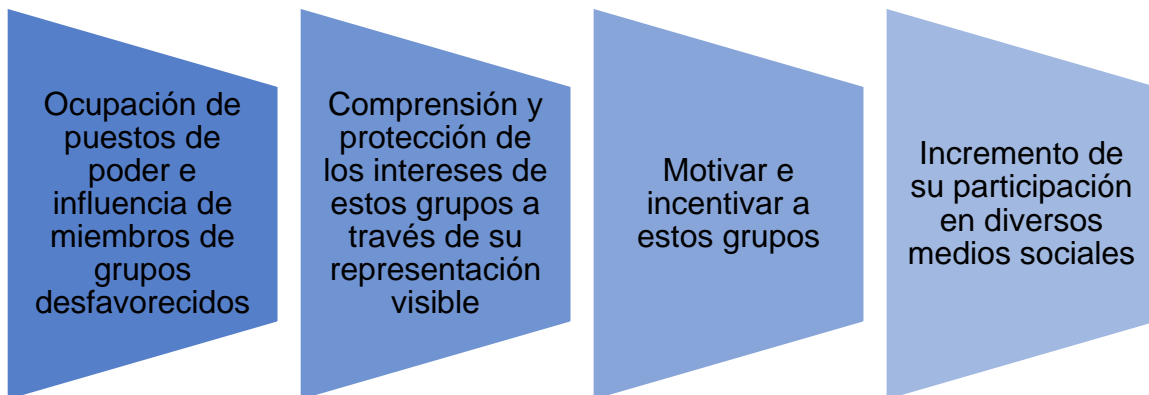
Ocupación de puestos de poder e influencia de miembros de grupos desfavorecidos

Comprensión y protección de los intereses de estos grupos a través de su representación visible

Motivar e incentivar a estos grupos

Incremento de su participación en diversos medios sociales